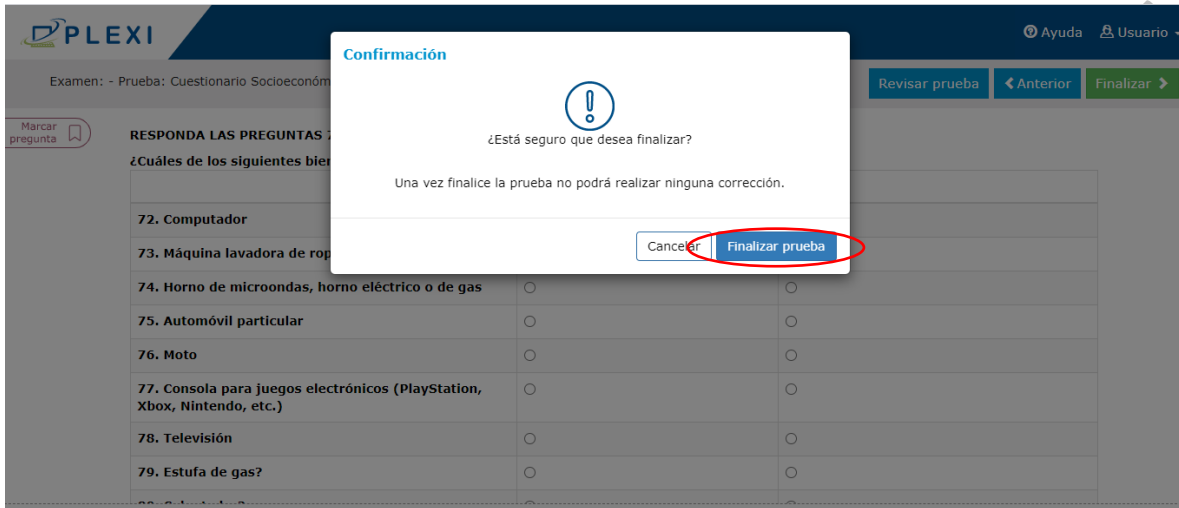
PLEXI

Ayuda Usuario

Examen: - Prueba: Cuestionario Socioeconóm

Revisar prueba
Anterior
Finalizar

Marcar pregunta

RESPONDA LAS PREGUNTAS 7

¿Cuáles de los siguientes bien

| | | |
|---|---|---|
| 72. Computador | | |
| 73. Máquina lavadora de rop | | |
| 74. Horno de microondas, horno eléctrico o de gas | ○ | ○ |
| 75. Automóvil particular | ○ | ○ |
| 76. Moto | ○ | ○ |
| 77. Consola para juegos electrónicos (PlayStation, Xbox, Nintendo, etc.) | ○ | ○ |
| 78. Televisión | ○ | ○ |
| 79. Estufa de gas? | ○ | ○ |
| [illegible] | | |

Confirmación

¿Está seguro que desea finalizar?

Una vez finalice la prueba no podrá realizar ninguna corrección.

Cancelar
Finalizar prueba